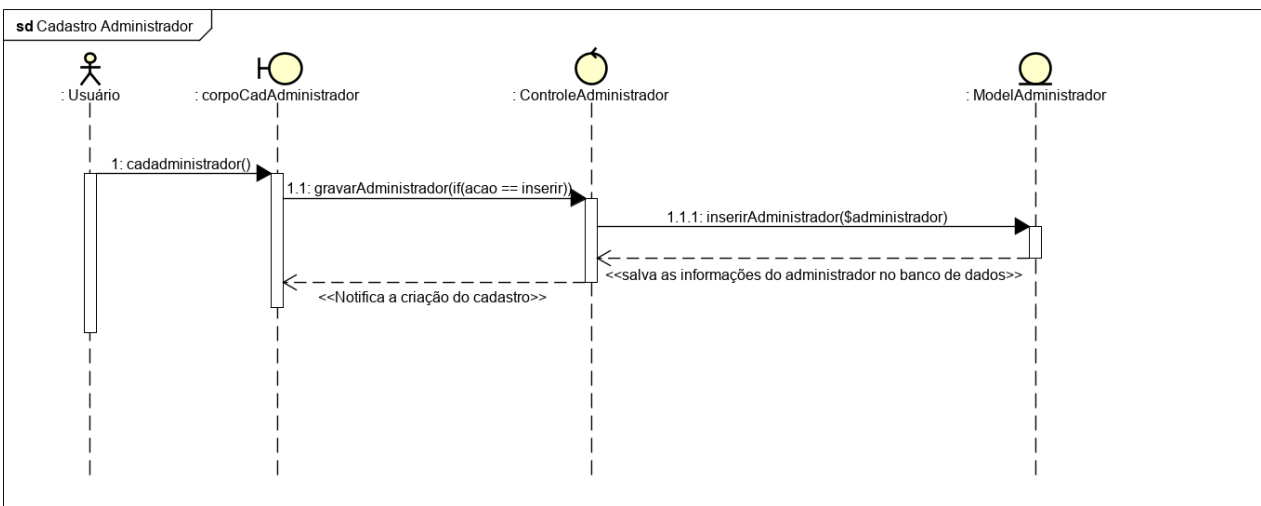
sd Cadastro Administrador

: Usuário

: corpoCadAdministrador

: ControleAdministrador

: ModelAdministrador

1: cadadministrador()

1.1: gravarAdministrador(if(acao == inserir))

1.1.1: inserirAdministrador($administrador)

<<salva as informações do administrador no banco de dados>>

<<Notifica a criação do cadastro>>